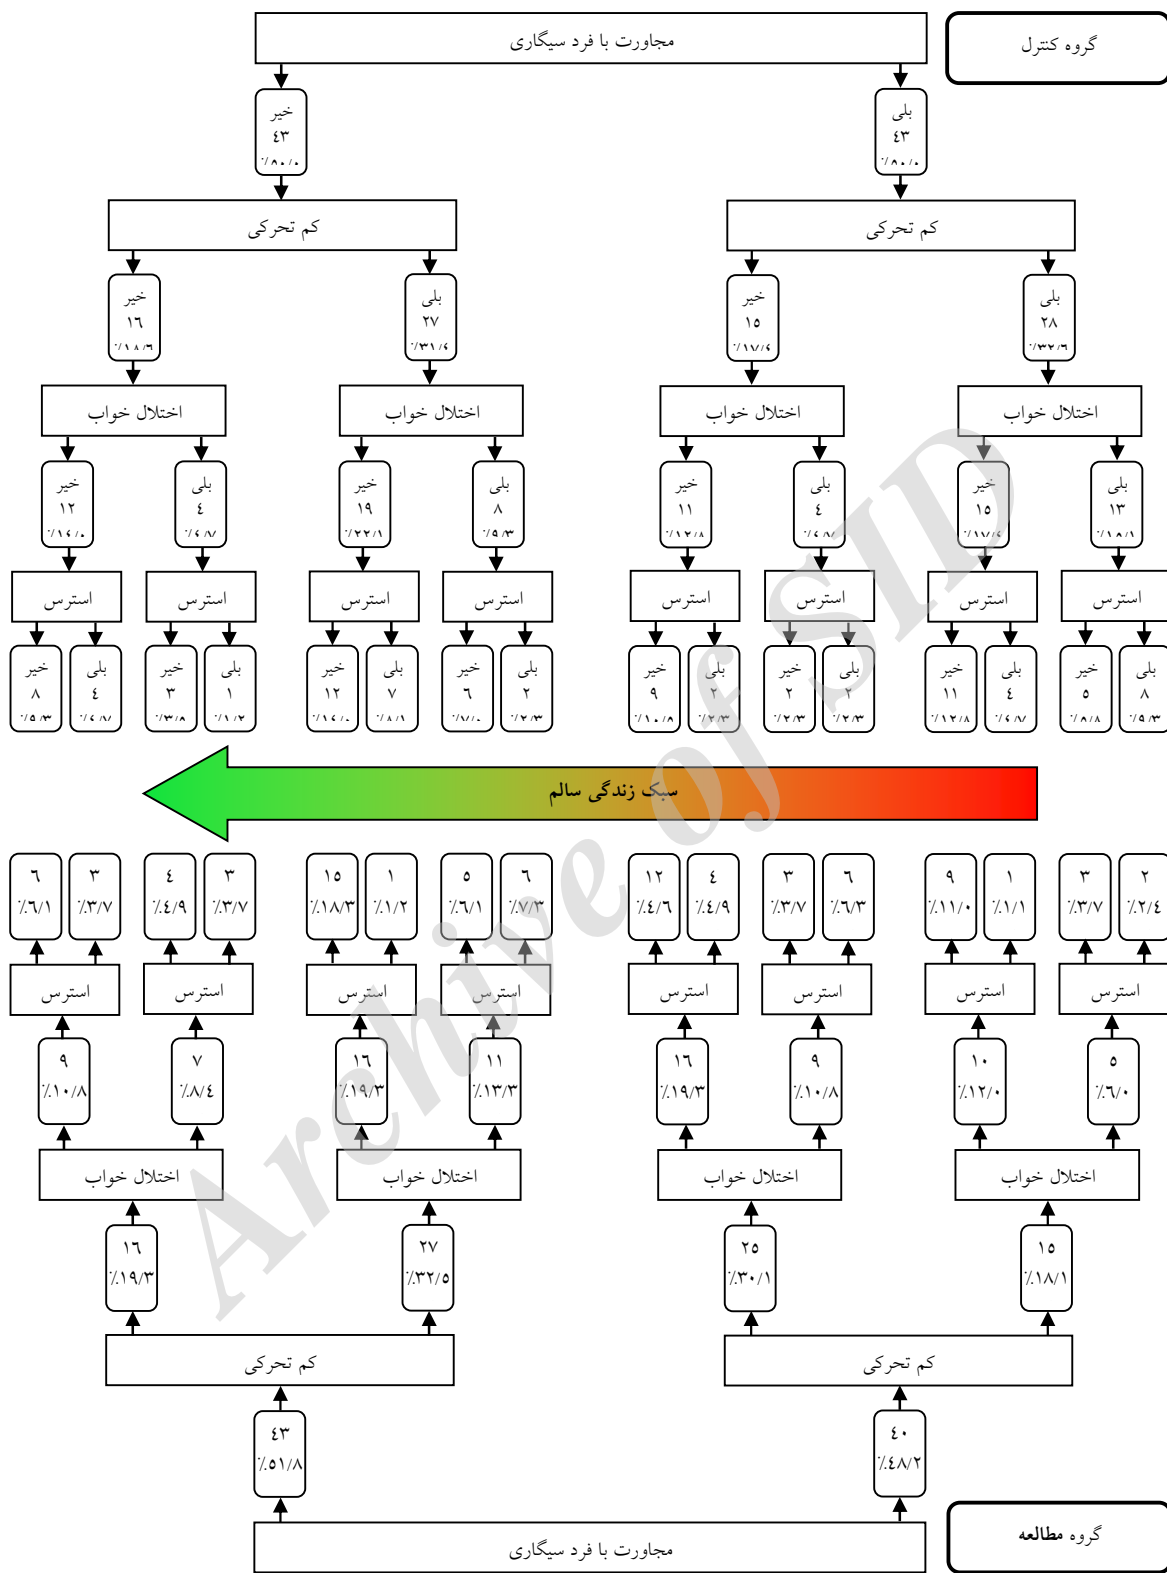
گروه کنترل

مجاورت با فرد سیگاری

بلی
٤٣
٪٥٠/٠

خیر
٤٣
٪٥٠/٠

کم تحرکی

کم تحرکی

بلی
٢٨
٪٣٢/٦

خیر
١٥
٪١٧/٤

بلی
٢٧
٪٣١/٤

خیر
١٦
٪١٨/٦

اختلال خواب

اختلال خواب

اختلال خواب

اختلال خواب

بلی
١٣
٪١٨/١

خیر
١٥
٪١٧/٤

بلی
٤
٪٤/٧

خیر
١١
٪١٢/٨

بلی
٨
٪٩/٣

خیر
١٩
٪٢٢/١

بلی
٤
٪٤/٧

خیر
١٢
٪١٤/٠

استرس

استرس

استرس

استرس

استرس

استرس

استرس

استرس

بلی
٨
٪٩/٣

خیر
٥
٪٥/٨

بلی
٤
٪٤/٧

خیر
١١
٪١٢/٨

بلی
٢
٪٢/٣

خیر
٢
٪٢/٣

بلی
٢
٪٢/٣

خیر
٩
٪١٠/٥

بلی
٢
٪٢/٣

خیر
٦
٪٧/٠

بلی
٧
٪٨/١

خیر
١٢
٪١٤/٠

بلی
١
٪١/٢

خیر
٣
٪٣/٥

بلی
٤
٪٤/٧

خیر
٨
٪٩/٣

سبک زندگی سالم

٢
٪٢/٤

٣
٪٣/٧

١
٪١/١

٩
٪١١/٠

٦
٪٦/٣

٣
٪٣/٧

٤
٪٤/٩

١٢
٪٤/٦

٦
٪٧/٣

٥
٪٦/١

١
٪١/٢

١٥
٪١٨/٣

٣
٪٣/٧

٤
٪٤/٩

٣
٪٣/٧

٦
٪٦/١

استرس

استرس

استرس

استرس

استرس

استرس

استرس

استرس

٥
٪٦/٠

١٠
٪١٢/٠

٩
٪١٠/٨

١٦
٪١٩/٣

١١
٪١٣/٣

١٦
٪١٩/٣

٧
٪٨/٤

٩
٪١٠/٨

اختلال خواب

اختلال خواب

اختلال خواب

اختلال خواب

١٥
٪١٨/١

٢٥
٪٣٠/١

٢٧
٪٣٢/٥

١٦
٪١٩/٣

کم تحرکی

کم تحرکی

٤٠
٪٤٨/٢

٤٣
٪٥١/٨

گروه مطالعه

مجاورت با فرد سیگاری

Archive of SID